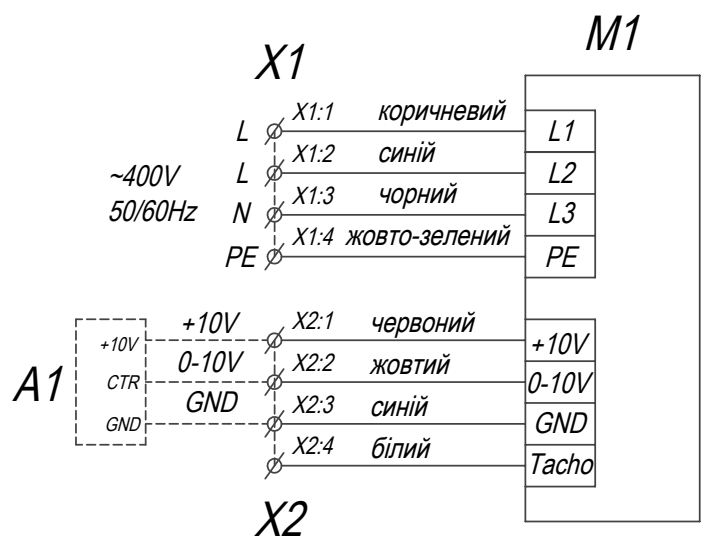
M1

X1

L X1:1 коричневий L1
L X1:2 синій L2
~400V 50/60Hz
N X1:3 чорний L3
PE X1:4 жовто-зелений PE

A1
+10V +10V X2:1 червоний +10V
CTR 0-10V X2:2 жовтий 0-10V
GND GND X2:3 синій GND
X2:4 білий Tacho

X2